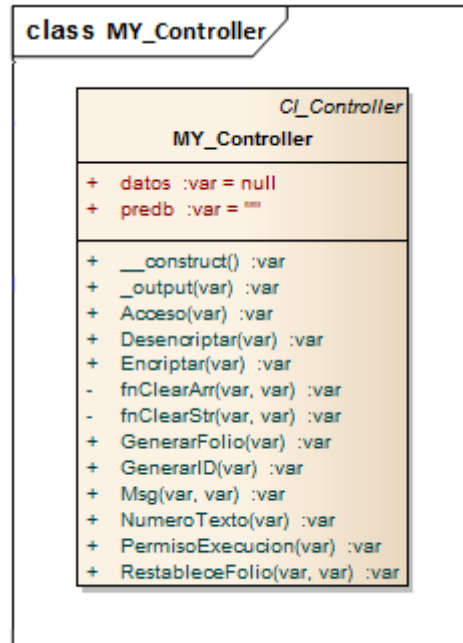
class MY_Controller

CI_Controller
MY_Controller

+ datos :var = null
+ predb :var = ""

+ __construct() :var
+ _output(var) :var
+ Acceso(var) :var
+ Desencriptar(var) :var
+ Encriptar(var) :var
- fnClearArr(var, var) :var
- fnClearStr(var, var) :var
+ GenerarFolio(var) :var
+ GenerarID(var) :var
+ Msg(var, var) :var
+ NumeroTexto(var) :var
+ PermisoExecucion(var) :var
+ RestableceFolio(var, var) :var